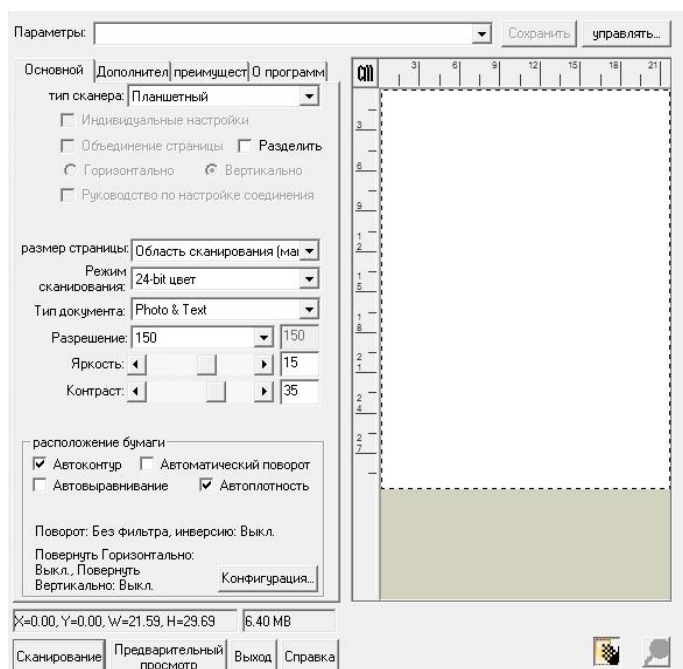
Параметры:
Сохранить
управлять...

Основной
Дополнител
преимущест
О программ

тип сканера: Планшетный
Индивидуальные настройки
Объединение страницы
Разделить
Горизонтально
Вертикально
Руководство по настройке соединения

размер страницы: Область сканирования (ма
Режим сканирования: 24-bit цвет
Тип документа: Photo & Text
Разрешение: 150
150
Яркость:
15
Контраст:
35

расположение бумаги
Автоконтур
Автоматический поворот
Автовыравнивание
Автоплотность

Поворот: Без фильтра, инверсию: Выкл.
Повернуть Горизонтально: Выкл., Повернуть Вертикально: Выкл.
Конфигурация...

см
3
6
9
12
15
18
21
3
6
9
12
15
18
21
24
27

X=0.00, Y=0.00, W=21.59, H=29.69
6.40 MB

Сканирование
Предварительный просмотр
Выход
Справка